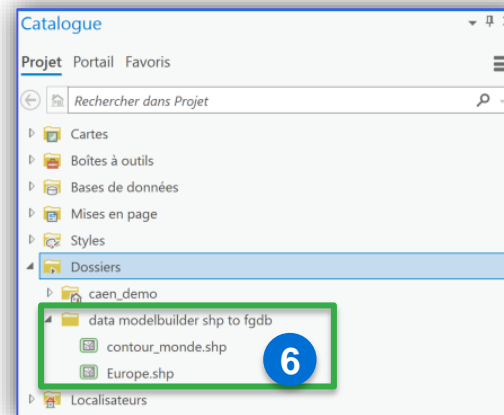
Catalogue

Projet Portail Favoris

Rechercher dans Projet

Cartes

Boîtes à outils

Bases de données

Mises en page

Styles

Dossiers

caen_demo

data modelbuilder shp to fgdb

contour_monde.shp

Europe.shp

6

Localisateurs